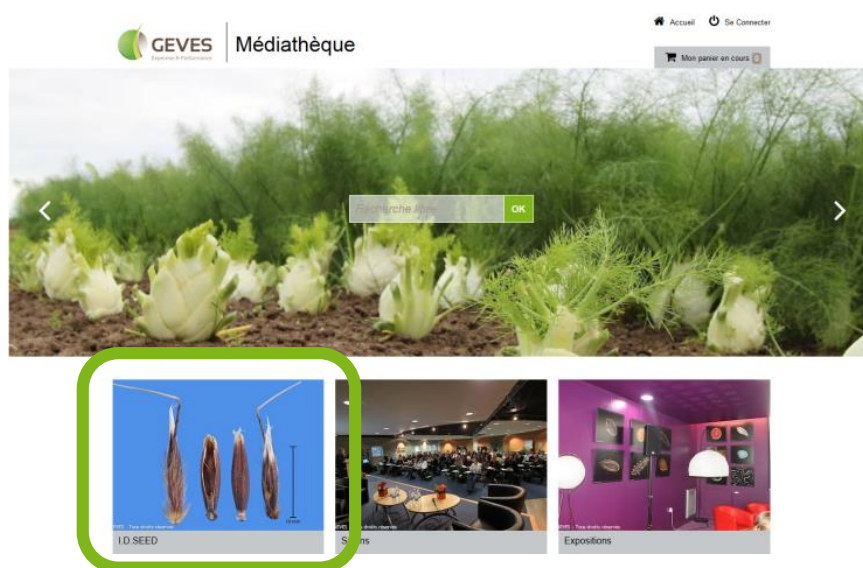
GEVES
Expertise & Performance
Médiathèque

Accueil Se Connecter

Mon panier en cours 0

Recherche libre OK

GEVES - Tous droits réservés
10 mm
I.D.SEED

GEVES - Tous droits réservés
S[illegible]ns

GEVES - Tous droits réservés
Expositions